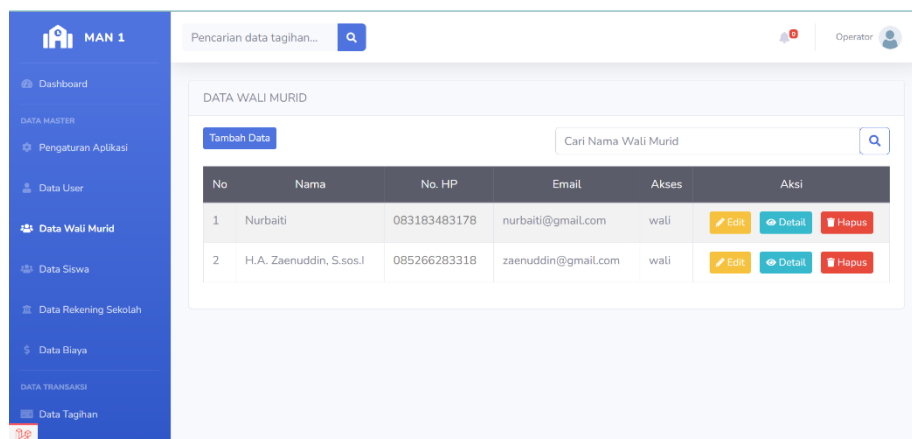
MAN 1

Dashboard

DATA MASTER

Pengaturan Aplikasi

Data User

Data Wali Murid

Data Siswa

Data Rekening Sekolah

Data Biaya

DATA TRANSAKSI

Data Tagihan

Pencarian data tagihan...

0

Operator

DATA WALI MURID

Tambah Data

Cari Nama Wali Murid

| No | Nama | No. HP | Email | Akses | Aksi |
|---|---|---|---|---|---|
| 1 | Nurbaiti | 083183483178 | nurbaiti@gmail.com | wali | Edit Detail Hapus |
| 2 | H.A. Zaenuddin, S.sos.I | 085266283318 | zaenuddin@gmail.com | wali | Edit Detail Hapus |